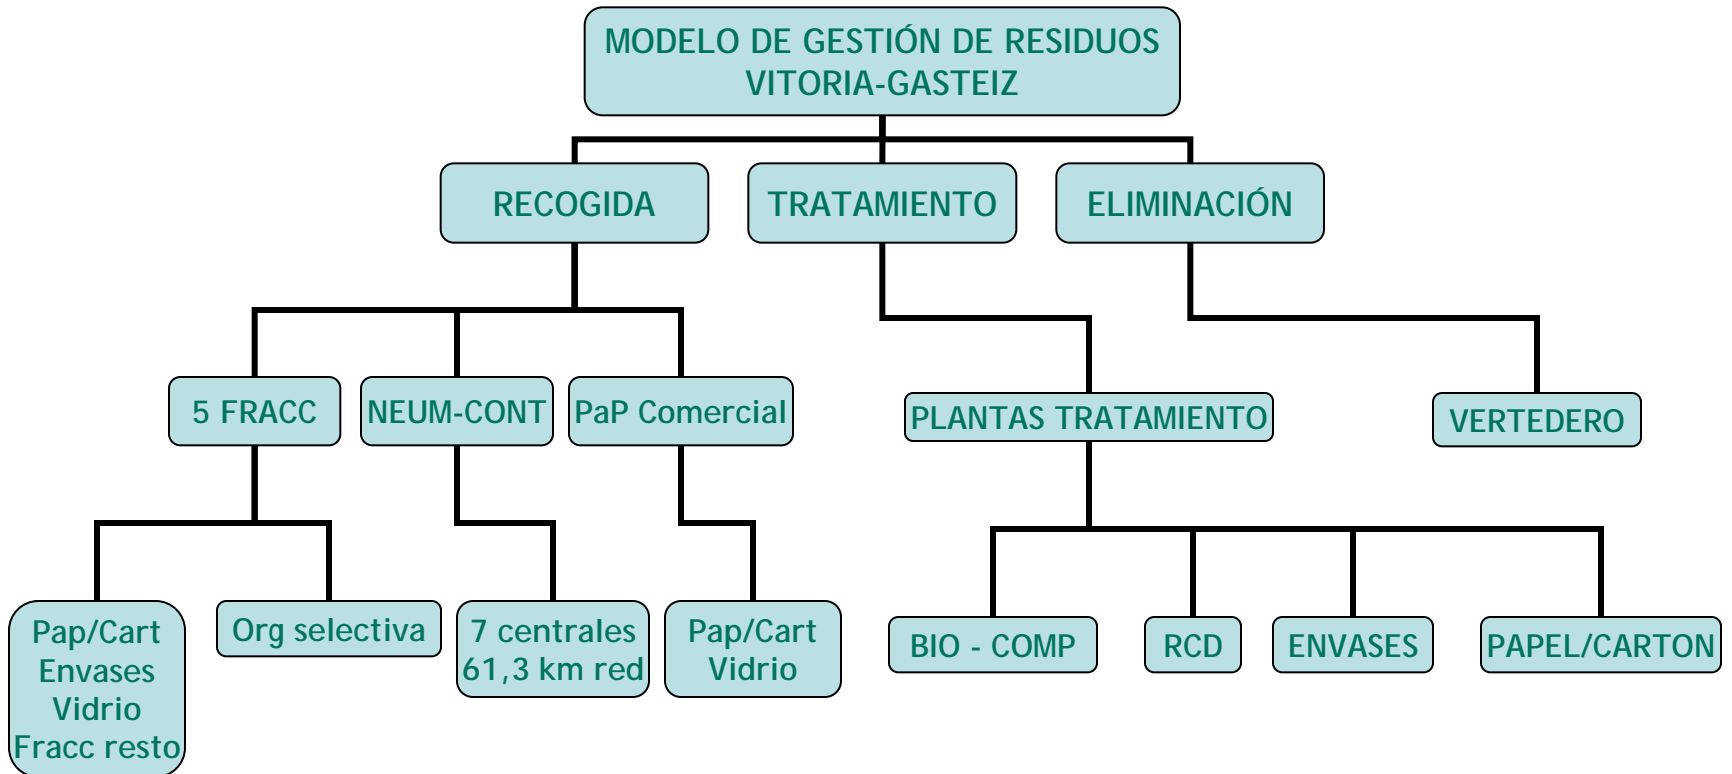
MODELO DE GESTIÓN DE RESIDUOS
VITORIA-GASTEIZ

RECOGIDA

TRATAMIENTO

ELIMINACIÓN

5 FRACC

NEUM-CONT

PaP Comercial

PLANTAS TRATAMIENTO

VERTEDERO

Pap/Cart
Envases
Vidrio
Fracc resto

Org selectiva

7 centrales
61,3 km red

Pap/Cart
Vidrio

BIO - COMP

RCD

ENVASES

PAPEL/CARTON